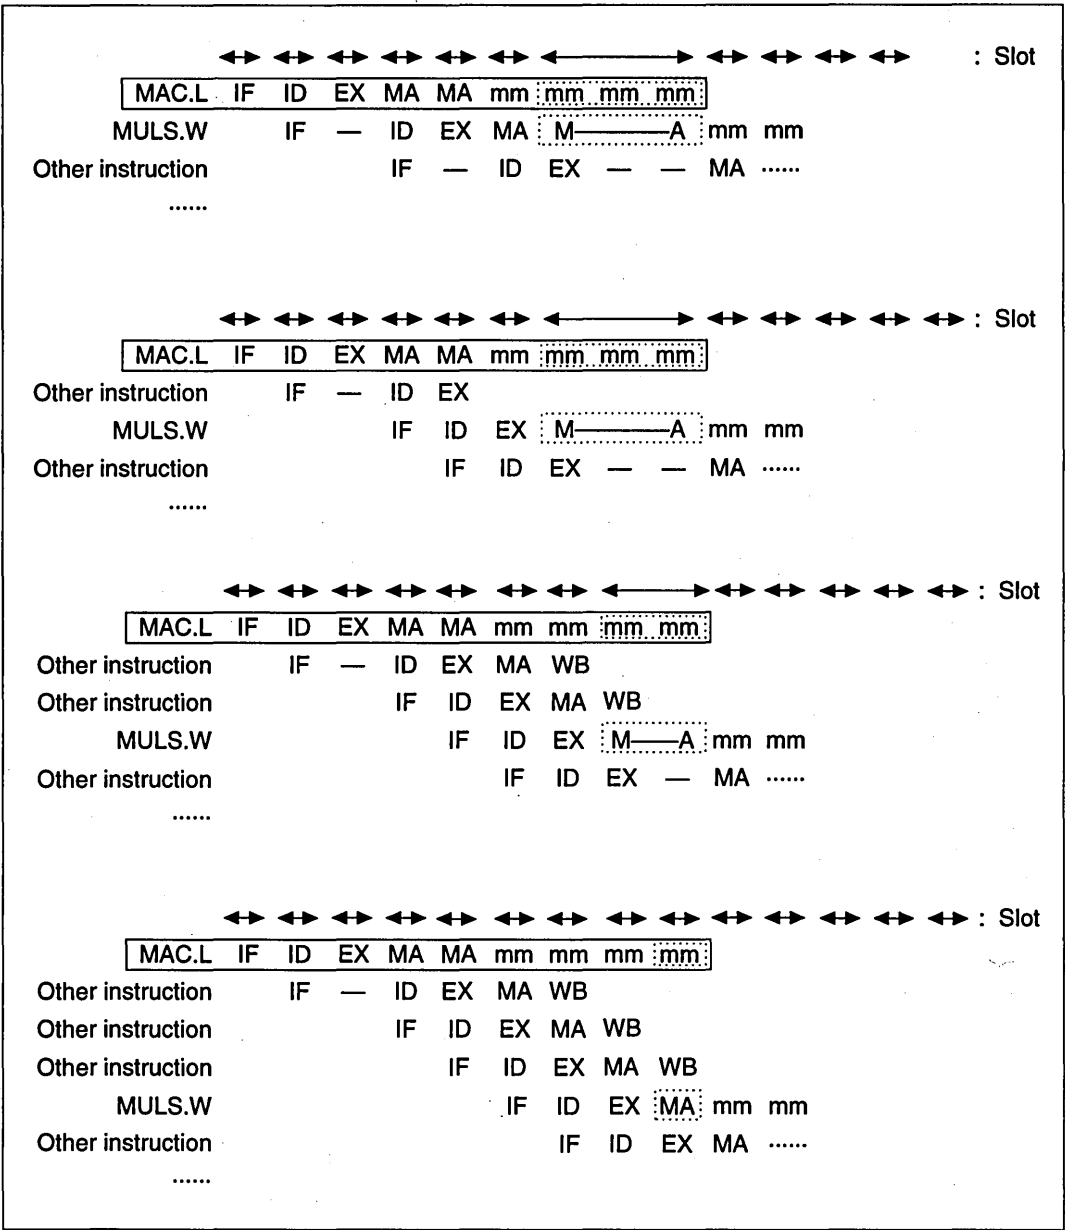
: Slot

MAC.L IF ID EX MA MA mm mm mm mm
MULS.W IF — ID EX MA M———A mm mm
Other instruction IF — ID EX — — MA ......
......

: Slot

MAC.L IF ID EX MA MA mm mm mm mm
Other instruction IF — ID EX
MULS.W IF ID EX M———A mm mm
Other instruction IF ID EX — — MA ......
......

: Slot

MAC.L IF ID EX MA MA mm mm mm mm
Other instruction IF — ID EX MA WB
Other instruction IF ID EX MA WB
MULS.W IF ID EX M——A mm mm
Other instruction IF ID EX — MA ......
......

: Slot

MAC.L IF ID EX MA MA mm mm mm mm
Other instruction IF — ID EX MA WB
Other instruction IF ID EX MA WB
Other instruction IF ID EX MA WB
MULS.W IF ID EX MA mm mm
Other instruction IF ID EX MA ......
......